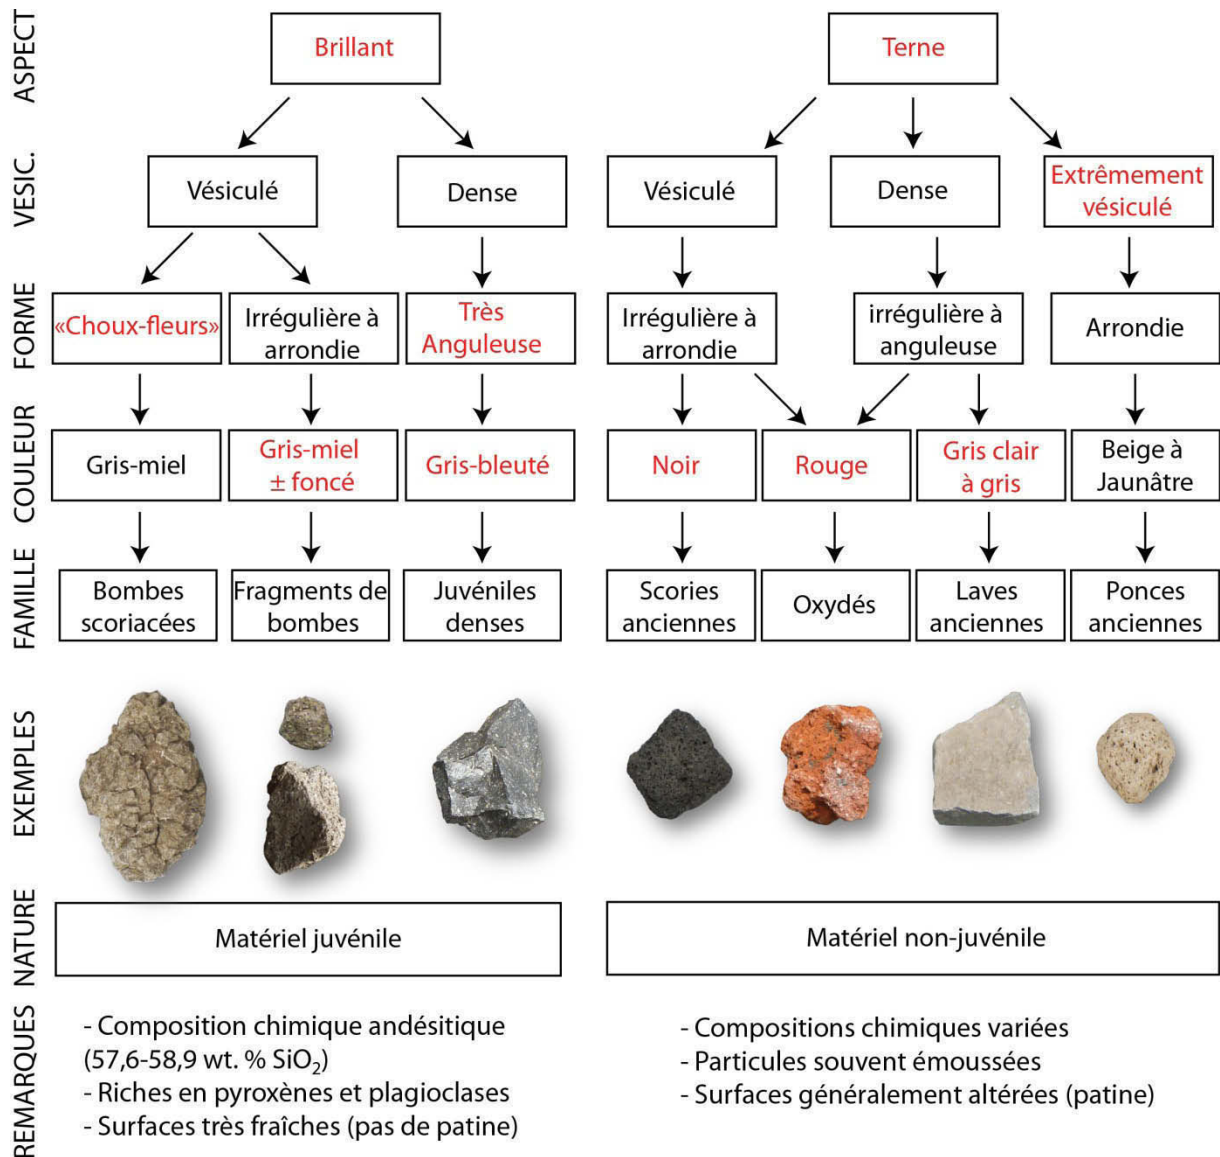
ASPECT

Brillant

Terne

VESIC.

Vésiculé

Dense

Vésiculé

Dense

Extrêmement vésiculé

FORME

«Choux-fleurs»

Irrégulière à arrondie

Très Anguleuse

Irrégulière à arrondie

irrégulière à anguleuse

Arrondie

COULEUR

Gris-miel

Gris-miel ± foncé

Gris-bleuté

Noir

Rouge

Gris clair à gris

Beige à Jaunâtre

FAMILLE

Bombes scoriacées

Fragments de bombes

Juvéniles denses

Scories anciennes

Oxydés

Laves anciennes

Ponces anciennes

EXEMPLES

NATURE

Matériel juvénile

Matériel non-juvénile

REMARQUES

- Composition chimique andésitique (57,6-58,9 wt. % $SiO_2$)
- Riches en pyroxènes et plagioclases
- Surfaces très fraîches (pas de patine)

- Compositions chimiques variées
- Particules souvent émoussées
- Surfaces généralement altérées (patine)